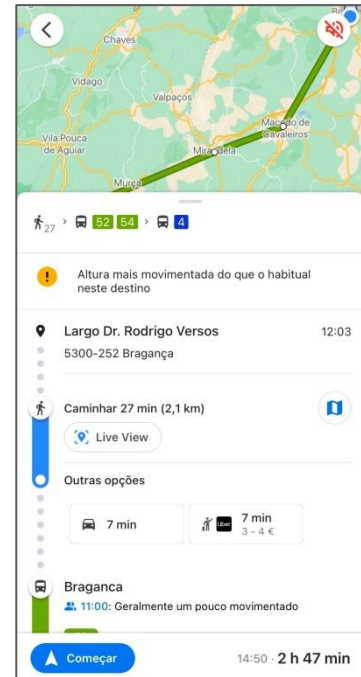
Chaves

Vidago

Valpaços

Vila Pouca de Aguiar

Macedo de Cavaleiros

Mirandela

Murça

27 > 52 54 > 4

Altura mais movimentada do que o habitual neste destino

Largo Dr. Rodrigo Versos

12:03

5300-252 Bragança

Caminhar 27 min (2,1 km)

Live View

Outras opções

7 min

Uber

7 min
3 - 4 €

Braganca

11:00: Geralmente um pouco movimentado

Começar

14:50 · 2 h 47 min